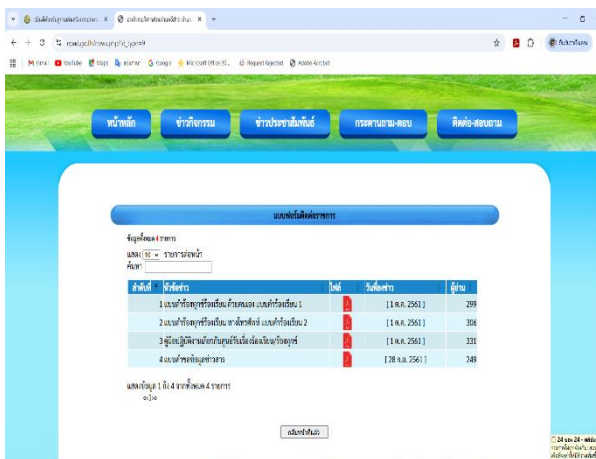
หน้าหลัก
ข่าวกิจกรรม
ข่าวประชาสัมพันธ์
กระดานถาม-ตอบ
ติดต่อ-สอบถาม

แบบฟอร์มติดต่อราชการ

ข้อมูลทั้งหมด 4 รายการ
แสดง 10 รายการต่อหน้า
ค้นหา:

| ลำดับที่ | หัวข้อข่าว | ไฟล์ | วันที่ลงข่าว | ผู้อ่าน |
|---|---|---|---|---|
| 1 | แบบคำร้องทุกข์ร้องเรียน ด้วยตนเอง แบบคำร้องเรียน 1 | | [ 1 ส.ค. 2561 ] | 299 |
| 2 | แบบคำร้องทุกข์ร้องเรียน ทางโทรศัพท์ แบบคำร้องเรียน 2 | | [ 1 ส.ค. 2561 ] | 306 |
| 3 | คู่มือปฏิบัติงานศูนย์รับเรื่องร้องเรียน/ร้องทุกข์ | | [ 1 ส.ค. 2561 ] | 331 |
| 4 | แบบคำขอข้อมูลข่าวสาร | | [ 28 ก.ย. 2561 ] | 249 |

แสดงข้อมูล 1 ถึง 4 จากทั้งหมด 4 รายการ
«1»

กลับหน้าหลัก